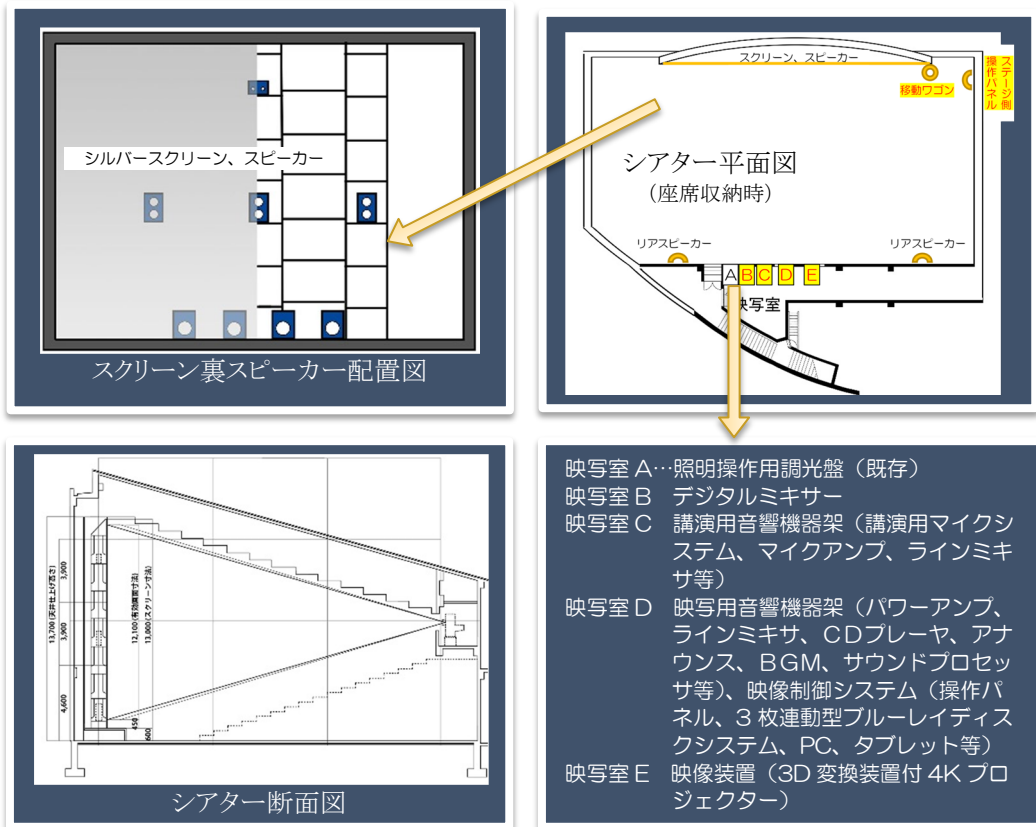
シルバースクリーン、スピーカー

スクリーン裏スピーカー配置図

スクリーン、スピーカー

移動ワゴン

操作パネル

ステージ側

シアター平面図
（座席収納時）

リアスピーカー

リアスピーカー

A B C D E

映写室

13,700（天井仕上げ高さ）

3,900

3,900

4,600

12,100（有効画寸法）

13,000（スクリーン寸法）

450

600

シアター断面図

映写室Ａ…照明操作用調光盤（既存）
映写室Ｂ　デジタルミキサー
映写室Ｃ　講演用音響機器架（講演用マイクシステム、マイクアンプ、ラインミキサ等）
映写室Ｄ　映写用音響機器架（パワーアンプ、ラインミキサ、ＣＤプレーヤ、アナウンス、ＢＧＭ、サウンドプロセッサ等）、映像制御システム（操作パネル、３枚連動型ブルーレイディスクシステム、PC、タブレット等）
映写室Ｅ　映像装置（3D 変換装置付 4K プロジェクター）